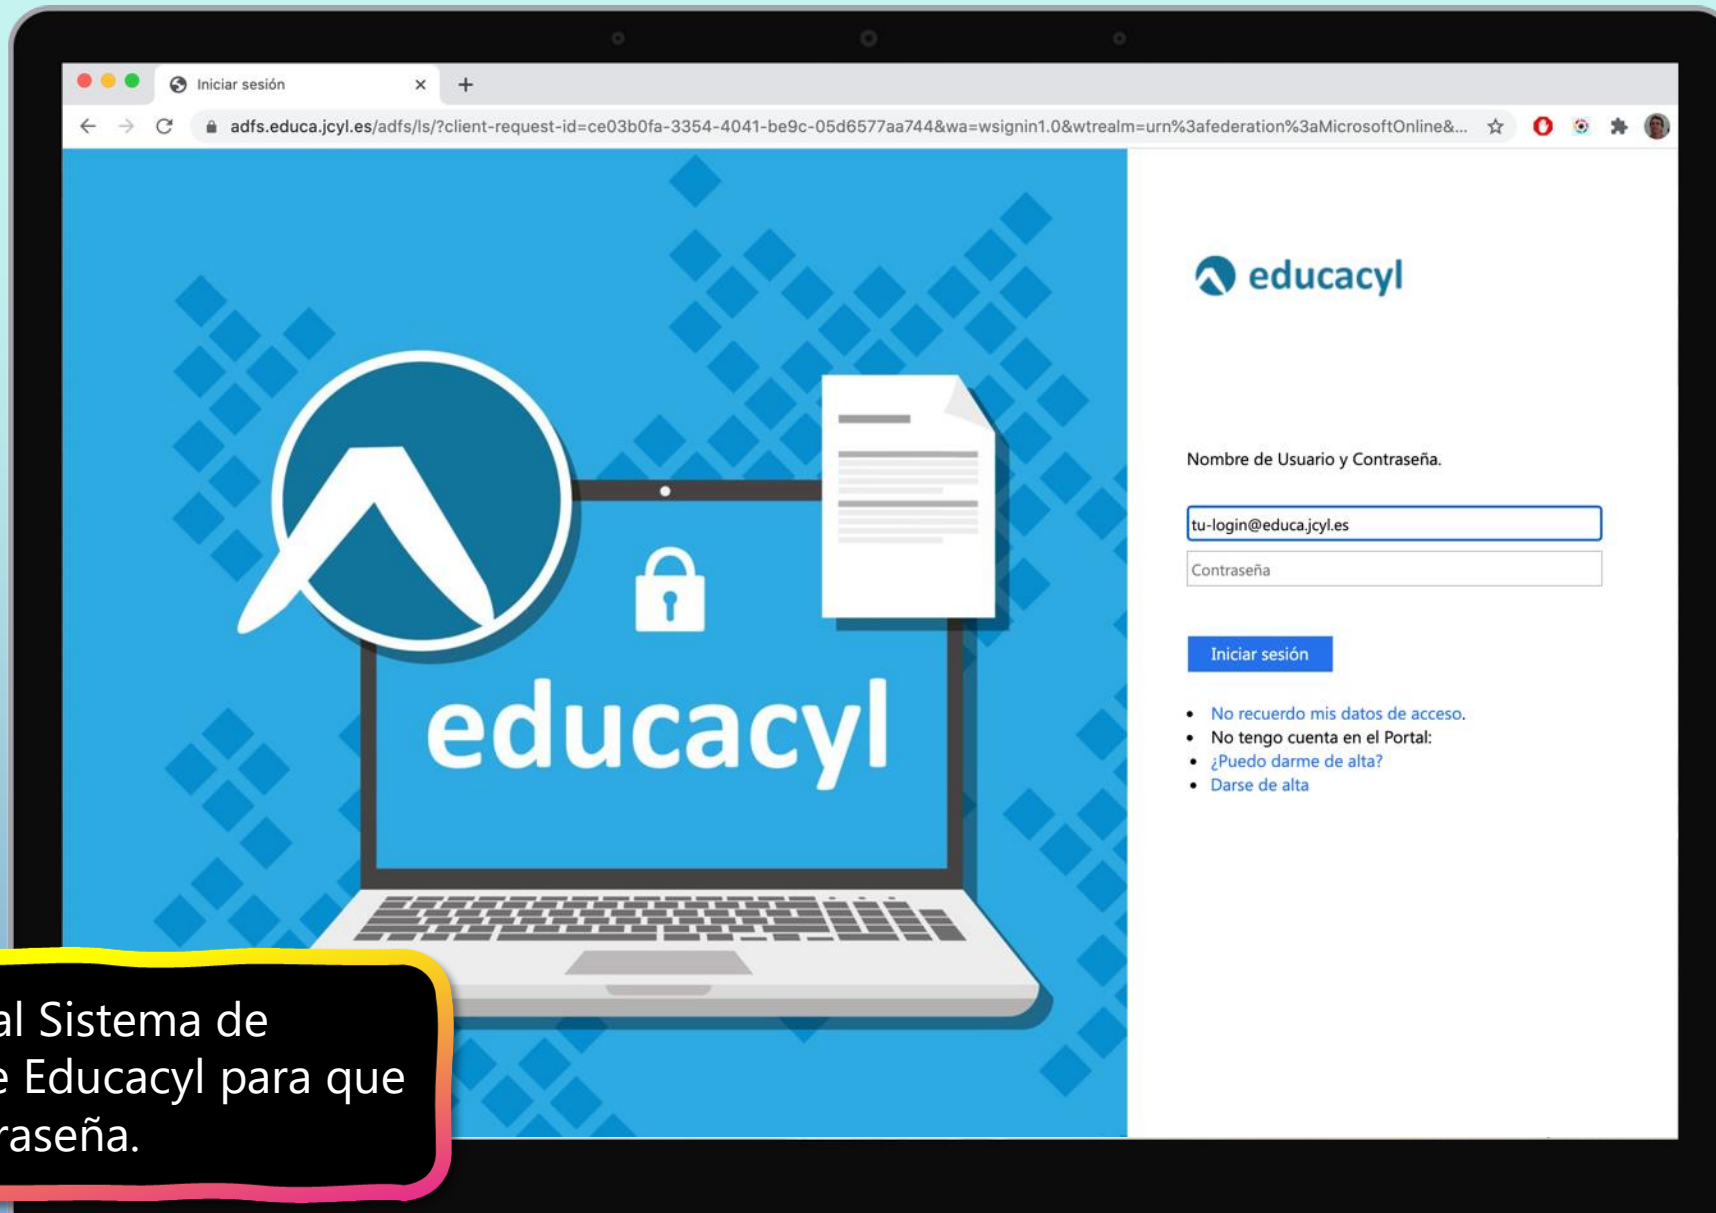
Iniciar sesión
adfs.educa.jcyl.es/adfs/ls/?client-request-id=ce03b0fa-3354-4041-be9c-05d6577aa744&wa=wsignin1.0&wtrealm=urn%3afederation%3aMicrosoftOnline&...

educacyl

Nombre de Usuario y Contraseña.

tu-login@educa.jcyl.es

Contraseña

Iniciar sesión

- No recuerdo mis datos de acceso.
- No tengo cuenta en el Portal:
- ¿Puedo darme de alta?
- Darse de alta

educacyl

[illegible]al Sistema de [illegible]e Educacyl para que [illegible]raseña.